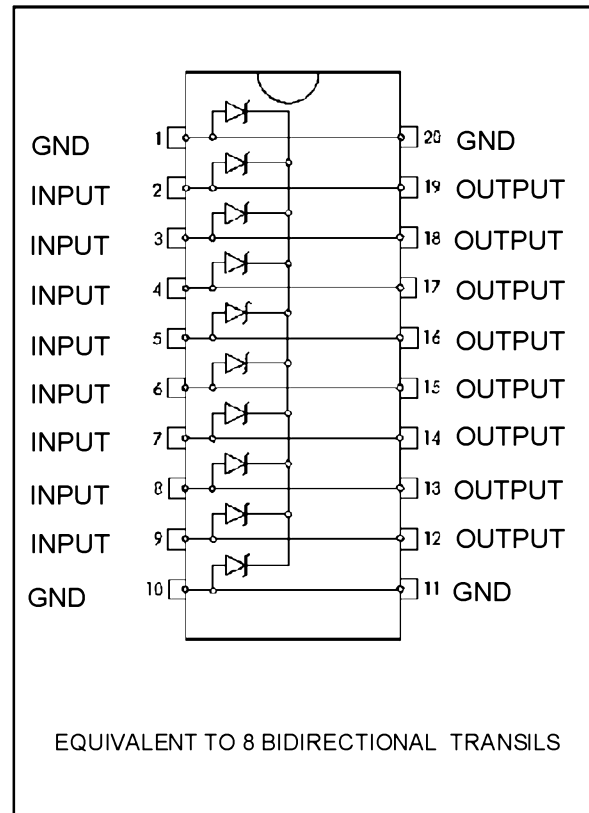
GND 1
INPUT 2
INPUT 3
INPUT 4
INPUT 5
INPUT 6
INPUT 7
INPUT 8
INPUT 9
GND 10

20 GND
19 OUTPUT
18 OUTPUT
17 OUTPUT
16 OUTPUT
15 OUTPUT
14 OUTPUT
13 OUTPUT
12 OUTPUT
11 GND

EQUIVALENT TO 8 BIDIRECTIONAL TRANSILS